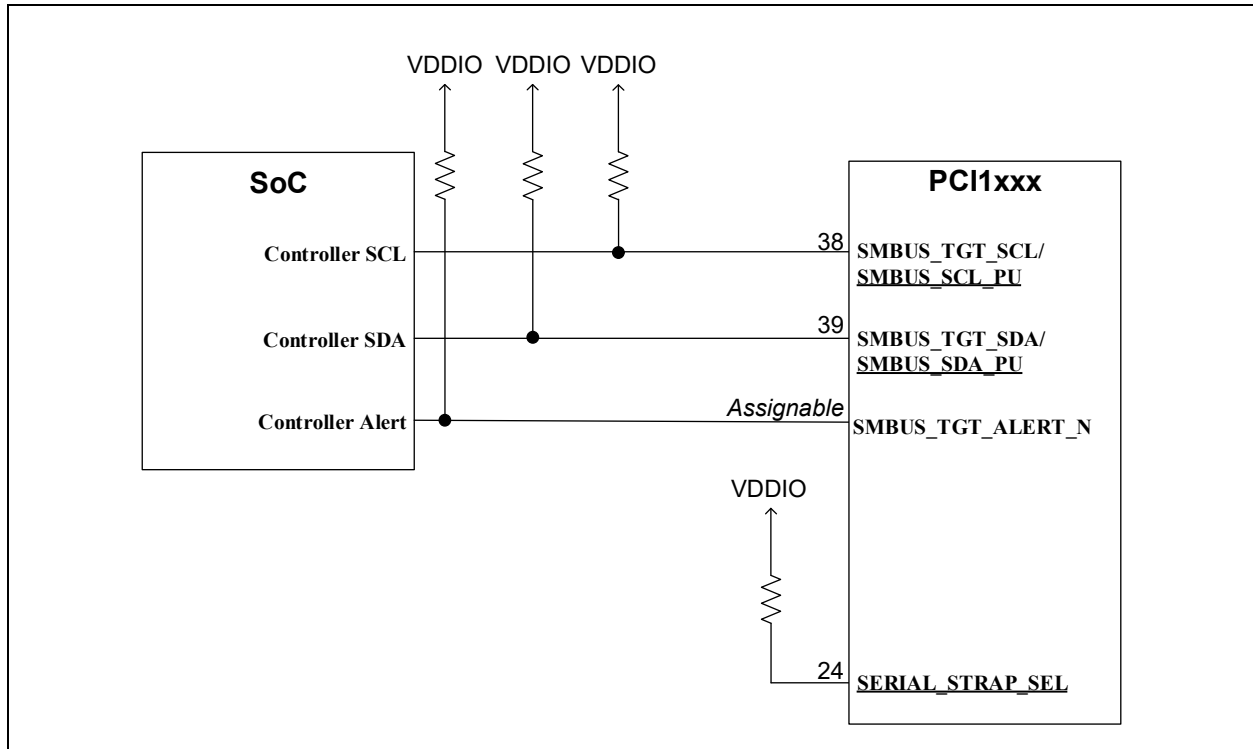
VDDIO VDDIO VDDIO

SoC

Controller SCL

Controller SDA

Controller Alert

PCI1xxx

38

SMBUS_TGT_SCL/ SMBUS_SCL_PU

39

SMBUS_TGT_SDA/ SMBUS_SDA_PU

Assignable

SMBUS_TGT_ALERT_N

VDDIO

24

SERIAL_STRAP_SEL